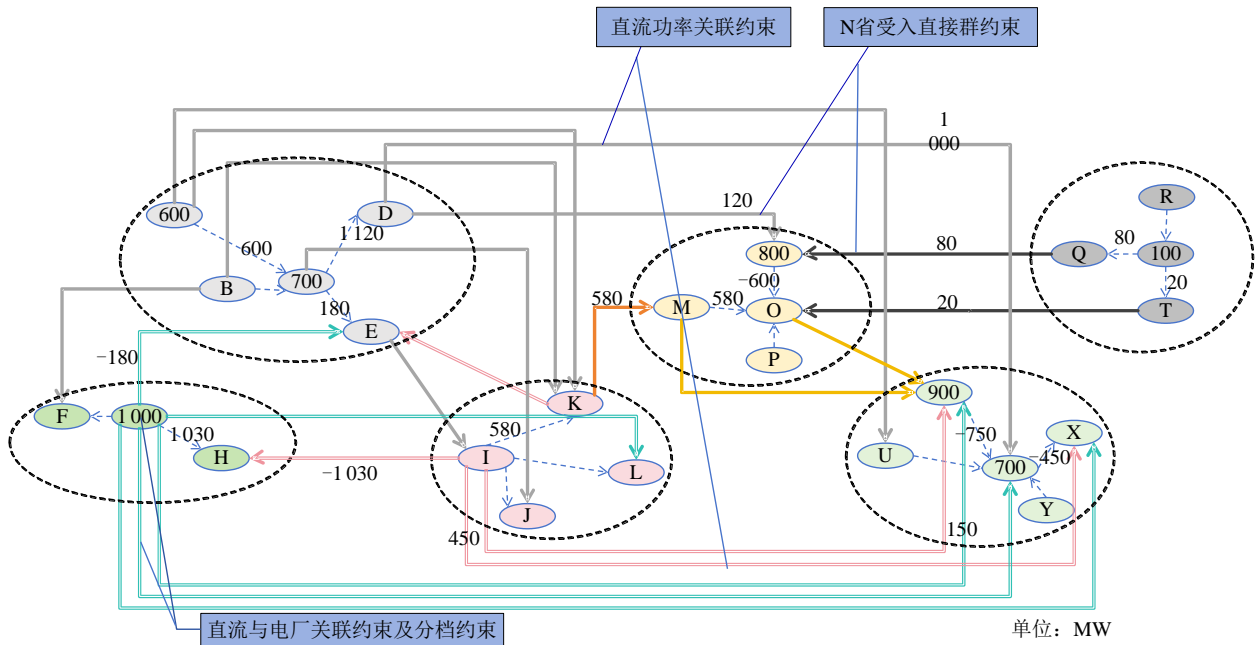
直流功率关联约束

N省受入直接群约束

1
000

120

600

D

600

1 120

700

B

180

E

800

-600

580

M

580

O

P

80

Q

R

80

100

20

T

20

-180

F

1 000

1 030

H

580

K

I

-1 030

L

J

450

900

-750

U

700

-450

X

Y

150

直流与电厂关联约束及分档约束

单位：MW